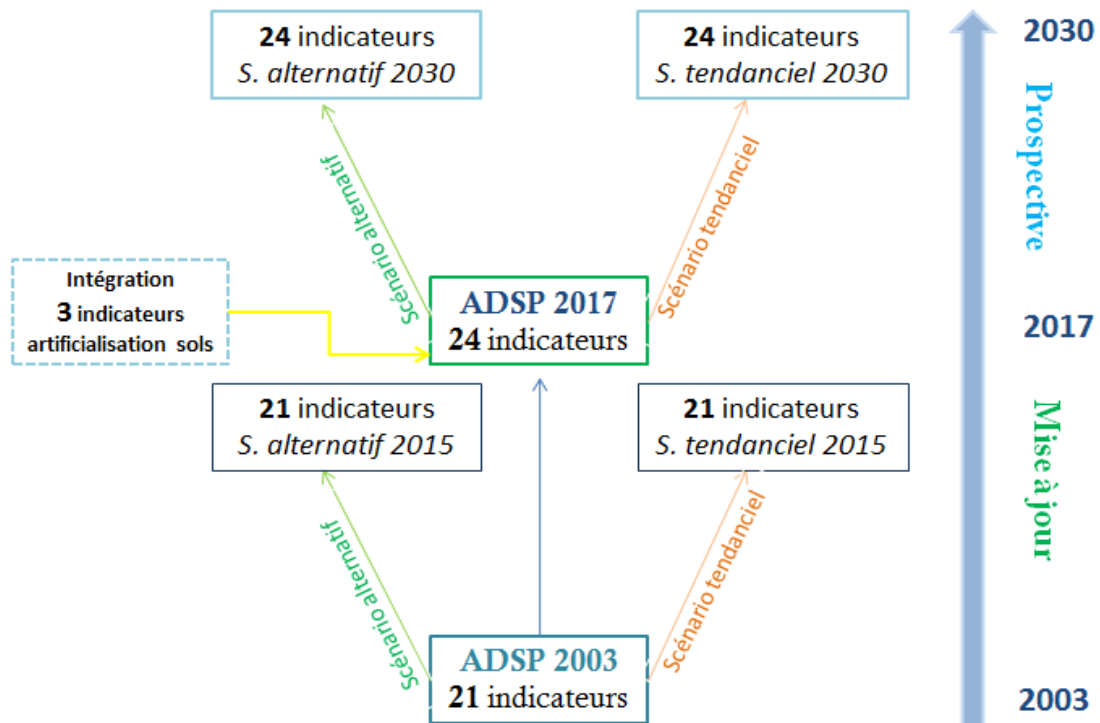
**24** indicateurs
*S. alternatif 2030*

**24** indicateurs
*S. tendanciel 2030*

2030

Prospective

Scénario alternatif

Scénario tendanciel

Intégration
**3** indicateurs
artificialisation sols

ADSP 2017
**24** indicateurs

2017

**21** indicateurs
*S. alternatif 2015*

**21** indicateurs
*S. tendanciel 2015*

Mise à jour

Scénario alternatif

Scénario tendanciel

ADSP 2003
**21** indicateurs

2003